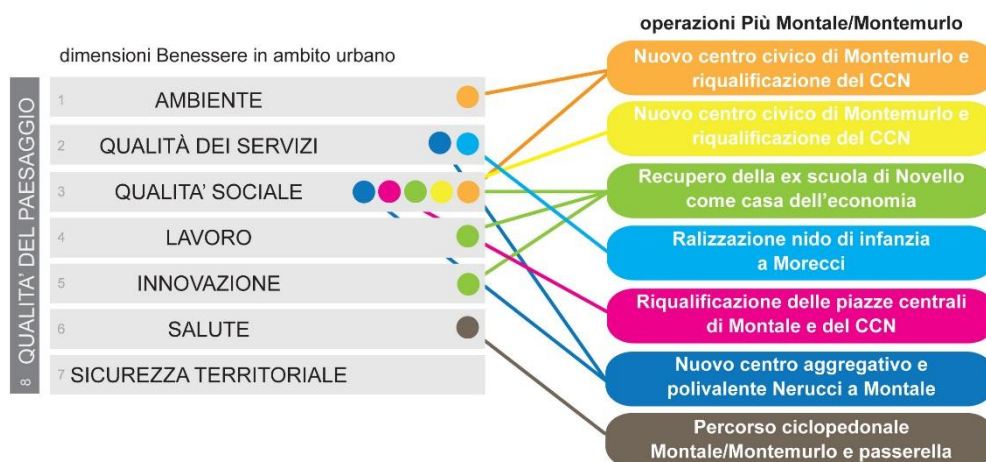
dimensioni Benessere in ambito urbano

8 QUALITA' DEL PAESAGGIO

1 AMBIENTE

2 QUALITÀ DEI SERVIZI

3 QUALITA' SOCIALE

4 LAVORO

5 INNOVAZIONE

6 SALUTE

7 SICUREZZA TERRITORIALE

operazioni Più Montale/Montemurlo

Nuovo centro civico di Montemurlo e riqualificazione del CCN

Nuovo centro civico di Montemurlo e riqualificazione del CCN

Recupero della ex scuola di Novello come casa dell'economia

Ralizzazione nido di infanzia a Morecci

Riqualificazione delle piazze centrali di Montale e del CCN

Nuovo centro aggregativo e polivalente Nerucci a Montale

Percorso ciclopedonale Montale/Montemurlo e passerella